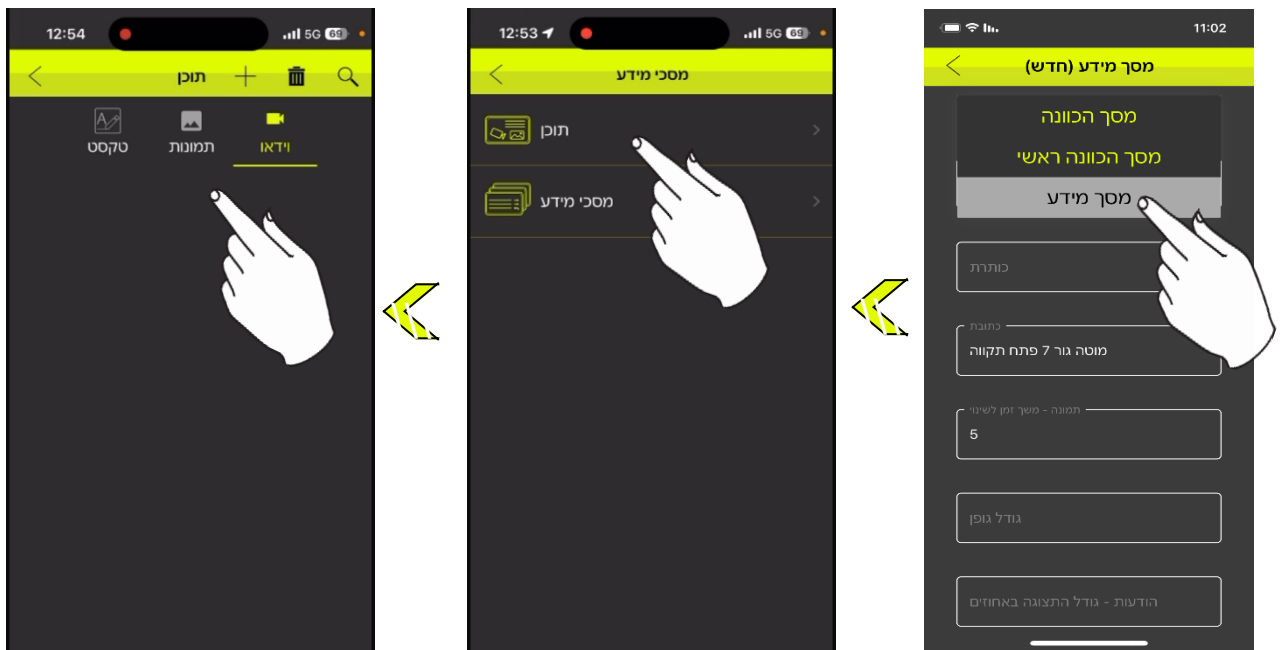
12:54
5G 69
תוכן
וידאו
תמונות
טקסט

12:53
5G 69
מסכי מידע
תוכן
מסכי מידע

11:02
מסך מידע (חדש)
מסך הכוונה
מסך הכוונה ראשי
מסך מידע
כותרת
כתובת
מוטה גור 7 פתח תקווה
תמונה - משך זמן לשינוי
5
גודל גופן
הודעות - גודל התצוגה באחוזים